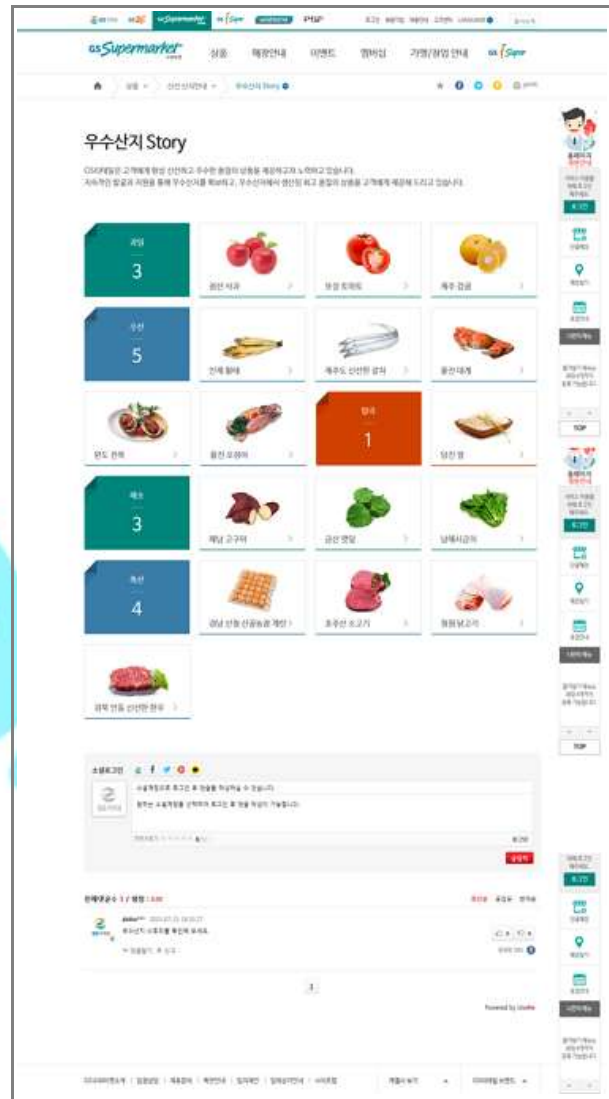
GS Supermarket PSP

GS Supermarket 상품 매장안내 이벤트 멤버십 가맹/창업 안내 GS iSuper

우수산지 Story

우수산지 Story

GS리테일은 고객에게 항상 신선하고 우수한 품질의 상품을 제공하고자 노력하고 있습니다.
지속적인 발굴과 지원을 통해 우수산지를 확보하고, 우수산지에서 생산된 최고 품질의 상품을 고객에게 제공해 드리고 있습니다.

과일
3

충주 사과

부산 토마토

제주 감귤

수산
5

인제 황태

제주도 산지직송 갈치

울진 대게

완도 전복

울진 오징어

양곡
1

당진 쌀

채소
3

해남 고구마

금산 깻잎

남해시금치

축산
4

경남 산청 산골농장 계란

호주산 소고기

청원 닭고기

경북 안동 신선한 한우

소셜로그인

전체댓글수 1

1

Powered by LiveRe

TOP

TOP